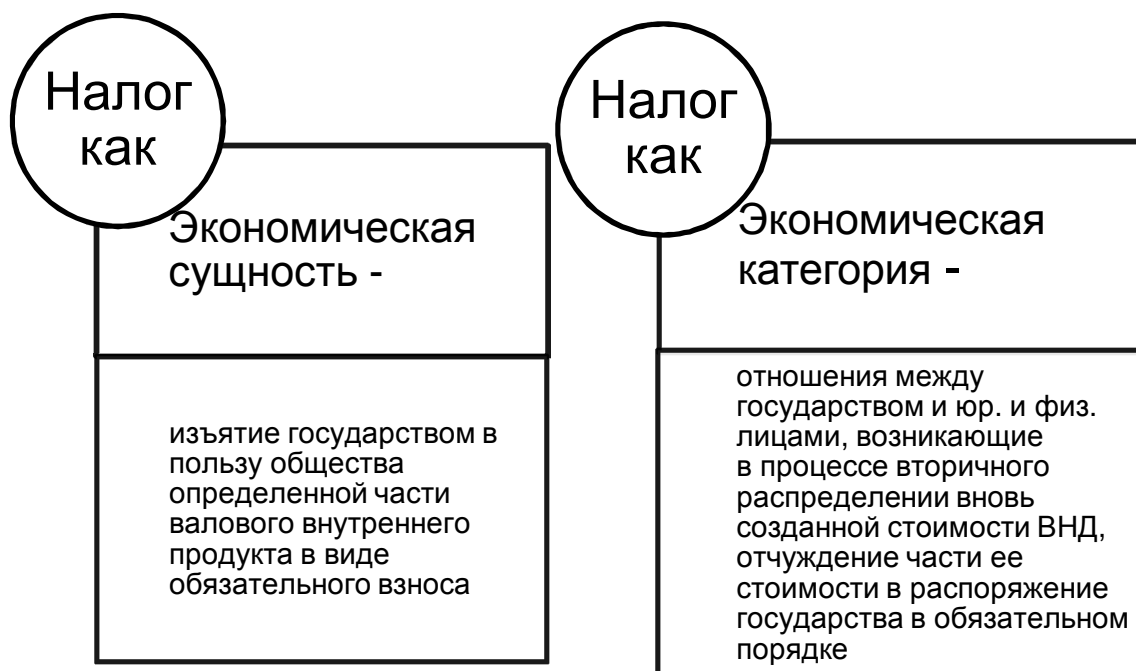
Налог как

Экономическая сущность -

изъятие государством в пользу общества определенной части валового внутреннего продукта в виде обязательного взноса

Налог как

Экономическая категория -

отношения между государством и юр. и физ. лицами, возникающие в процессе вторичного распределении вновь созданной стоимости ВНД, отчуждение части ее стоимости в распоряжение государства в обязательном порядке